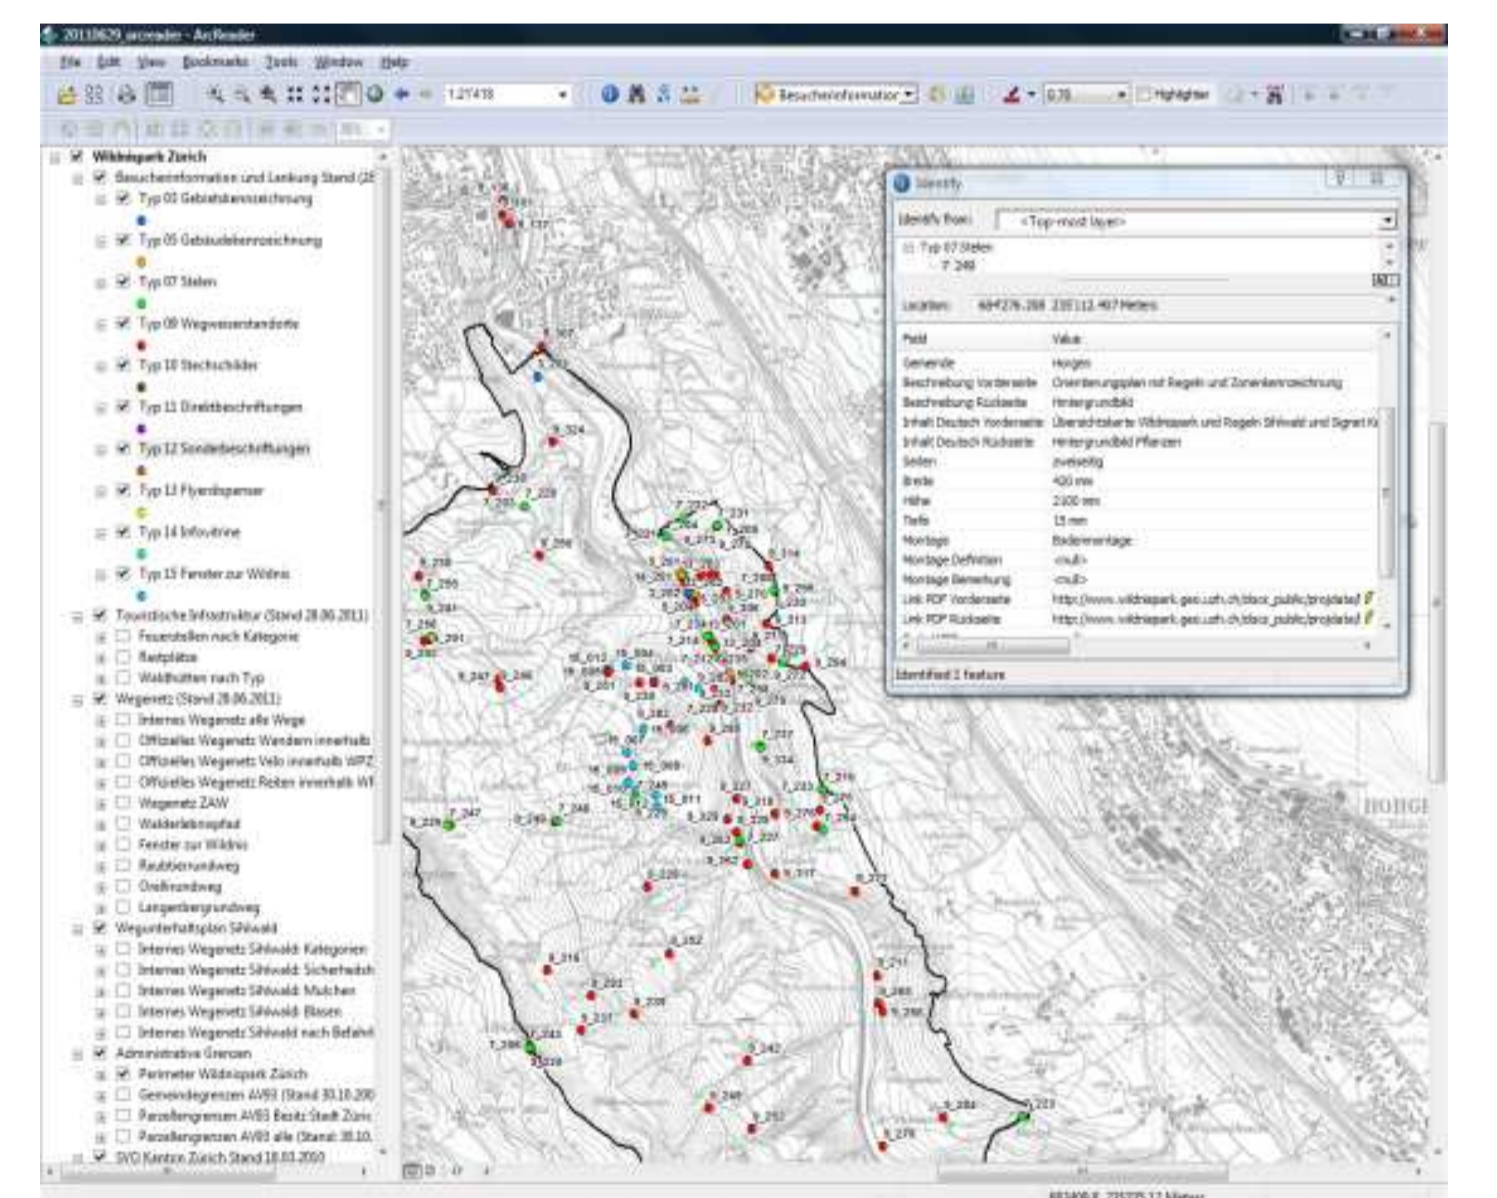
20110629_arcreader - ArcReader

File Edit View Bookmarks Tools Window Help

1:27418

Besucherinformation

0.70

Highlighter

Wildnispark Zürich
Besucherinformation und Lenkung Stand (2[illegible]
Typ 03 Gebietskennzeichnung
Typ 05 Gebäudebenennzeichnung
Typ 07 Stelen
Typ 09 Wegweiserstandorte
Typ 10 Stechschilder
Typ 11 Direktbeschriftungen
Typ 12 Sonderbeschriftungen
Typ 13 Flyerdispenser
Typ 14 Infovitrine
Typ 15 Fenster zur Wildnis
Touristische Infrastruktur (Stand 28.06.2011)
Feuerstellen nach Kategorie
Rastplätze
Waldhütten nach Typ
Wegenetz (Stand 28.06.2011)
Internes Wegenetz alle Wege
Offizielles Wegenetz Wandern innerhalb
Offizielles Wegenetz Velo innerhalb WPZ
Offizielles Wegenetz Reiten innerhalb WI
Wegenetz ZAW
Walderlebnispfad
Fenster zur Wildnis
Raubtierrundweg
Dreilinsrundweg
Langenbergrundweg
Wegunterhaltsplan Sihlwald
Internes Wegenetz Sihlwald: Kategorien
Internes Wegenetz Sihlwald: Sicherheitsh
Internes Wegenetz Sihlwald: Mulchen
Internes Wegenetz Sihlwald: Blasen
Internes Wegenetz Sihlwald nach Befahrt
Administrative Grenzen
Perimeter Wildnispark Zürich
Gemeindegrenzen AV93 (Stand 30.10.200
Parzellengrenzen AV93 Besitz Stadt Züric
Parzellengrenzen AV93 alle (Stand: 30.10.
SVO Kanton Zürich Stand 18.03.2010

Identify
Identify from: <Top-most layer>
Typ 07 Stelen
7_249
Location: 684276.268 235112.407 Meters

| Field | Value |
|---|---|
| Gemeinde | Horgen |
| Beschreibung Vorderseite | Orientierungsplan mit Regeln und Zonenkennzeichnung |
| Beschreibung Rückseite | Hintergrundbild |
| Inhalt Deutsch Vorderseite | Übersichtskarte Wildnispark und Regeln Sihlwald und Signet K |
| Inhalt Deutsch Rückseite | Hintergrundbild Pflanzen |
| Seiten | zweiseitig |
| Breite | 420 mm |
| Höhe | 2100 mm |
| Tiefe | 15 mm |
| Montage | Bodenmontage |
| Montage Definition | <null> |
| Montage Bemerkung | <null> |
| Link PDF Vorderseite | http://www.wildnispark.geo.uzh.ch/docs_public/projdata/ |
| Link PDF Rückseite | http://www.wildnispark.geo.uzh.ch/docs_public/projdata/ |

Identified 1 feature

HORGE

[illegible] Meters